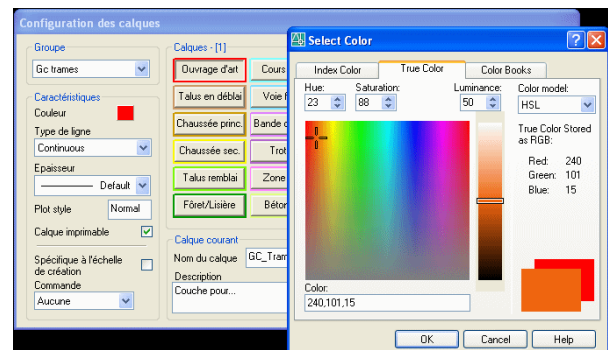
Configuration des calques

Groupe
Gc trames

Caractéristiques
Couleur
Type de ligne
Continuous
Epaisseur
Default
Plot style
Normal
Calque imprimable
Spécifique à l'échelle de création
Commande
Aucune

Calques - [1]
Ouvrage d'art
Cours
Talus en déblai
Voie f
Chaussée princ.
Bande
Chaussée sec.
Trot
Talus remblai
Zone
Fôret/Lisière
Béto

Calque courant
Nom du calque
GC_Tram
Description
Couche pour...

Select Color

Index Color
True Color
Color Books

Hue:
23
Saturation:
88
Luminance:
50
Color model:
HSL

True Color Stored as RGB:
Red: 240
Green: 101
Blue: 15

Color:
240,101,15

OK
Cancel
Help